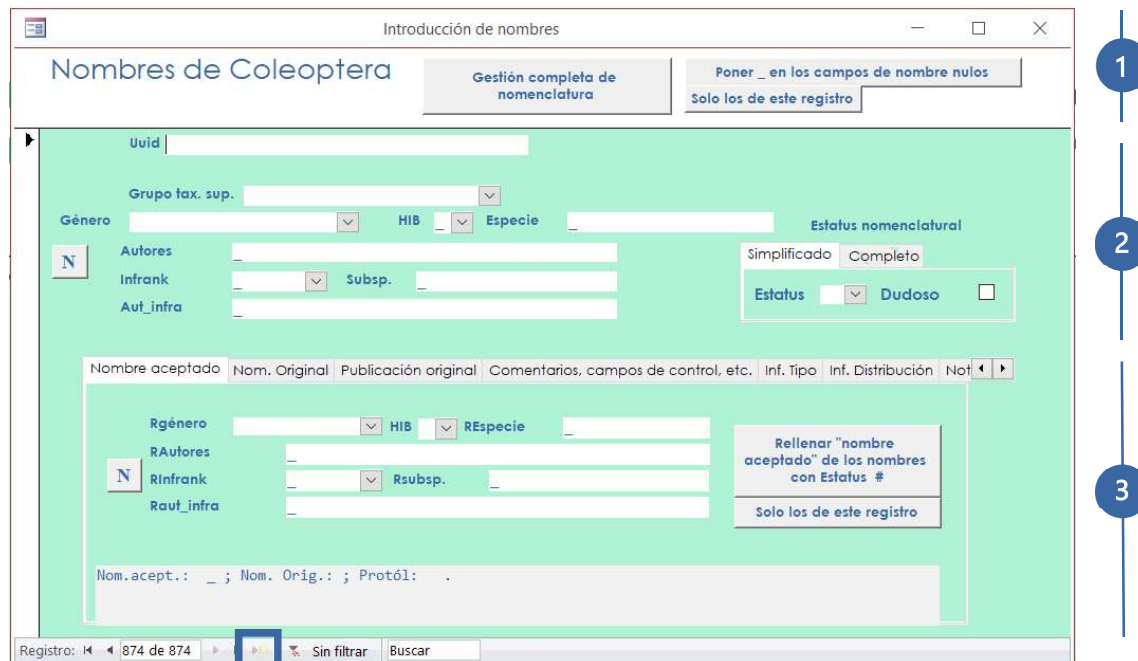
Introducción de nombres

Nombres de Coleoptera

Gestión completa de nomenclatura

Poner _ en los campos de nombre nulos

Solo los de este registro

1

Uuid

Grupo tax. sup.

Género

HIB _

Especie _

Estatus nomenclatural

N

Autores _

Infrank _

Subsp. _

Aut_infra _

Simplificado

Completo

Estatus

Dudoso

2

Nombre aceptado | Nom. Original | Publicación original | Comentarios, campos de control, etc. | Inf. Tipo | Inf. Distribución | Not

Rgénero

HIB

REspecie _

RAutores _

N

RInfrank _

Rsubsp. _

Raut_infra _

Rellenar "nombre aceptado" de los nombres con Estatus #

Solo los de este registro

Nom.acept.: _ ; Nom. Orig.: ; Protól: .

3

Registro: 874 de 874

Sin filtrar

Buscar